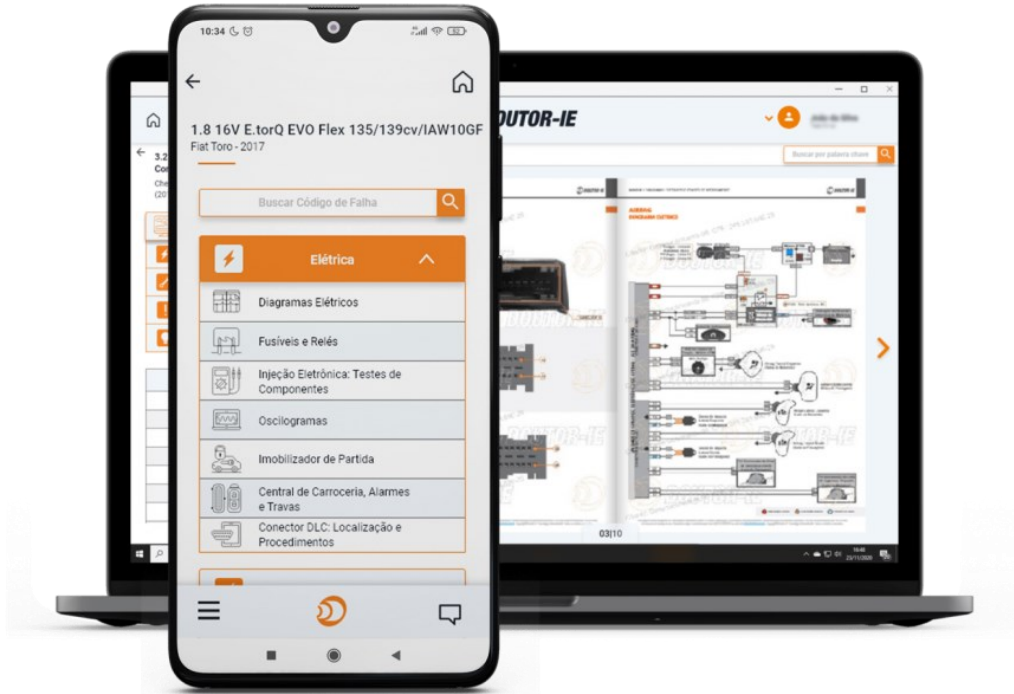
10:34

1.8 16V E.torQ EVO Flex 135/139cv/IAW10GF
Fiat Toro - 2017

Buscar Código de Falha

Elétrica

Diagramas Elétricos

Fusíveis e Relés

Injeção Eletrônica: Testes de Componentes

Oscilogramas

Imobilizador de Partida

Central de Carroceria, Alarmes e Travas

Conector DLC: Localização e Procedimentos

DOUTOR-IE

Buscar por palavra chave

3.2
Co
Che
(20

AIRBAG
DIAGRAMA ELÉTRICO

DOUTOR-IE

03|10